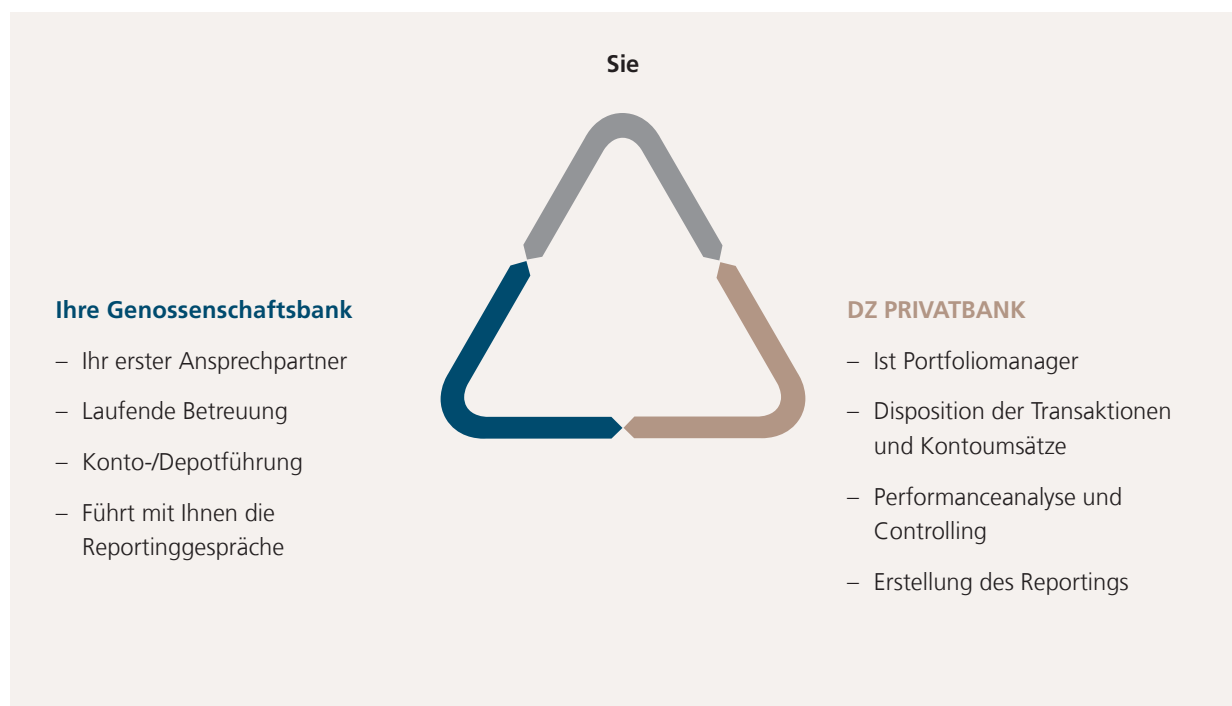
Sie

Ihre Genossenschaftsbank

– Ihr erster Ansprechpartner

– Laufende Betreuung

– Konto-/Depotführung

– Führt mit Ihnen die Reportinggespräche

DZ PRIVATBANK

– Ist Portfoliomanager

– Disposition der Transaktionen und Kontoumsätze

– Performanceanalyse und Controlling

– Erstellung des Reportings